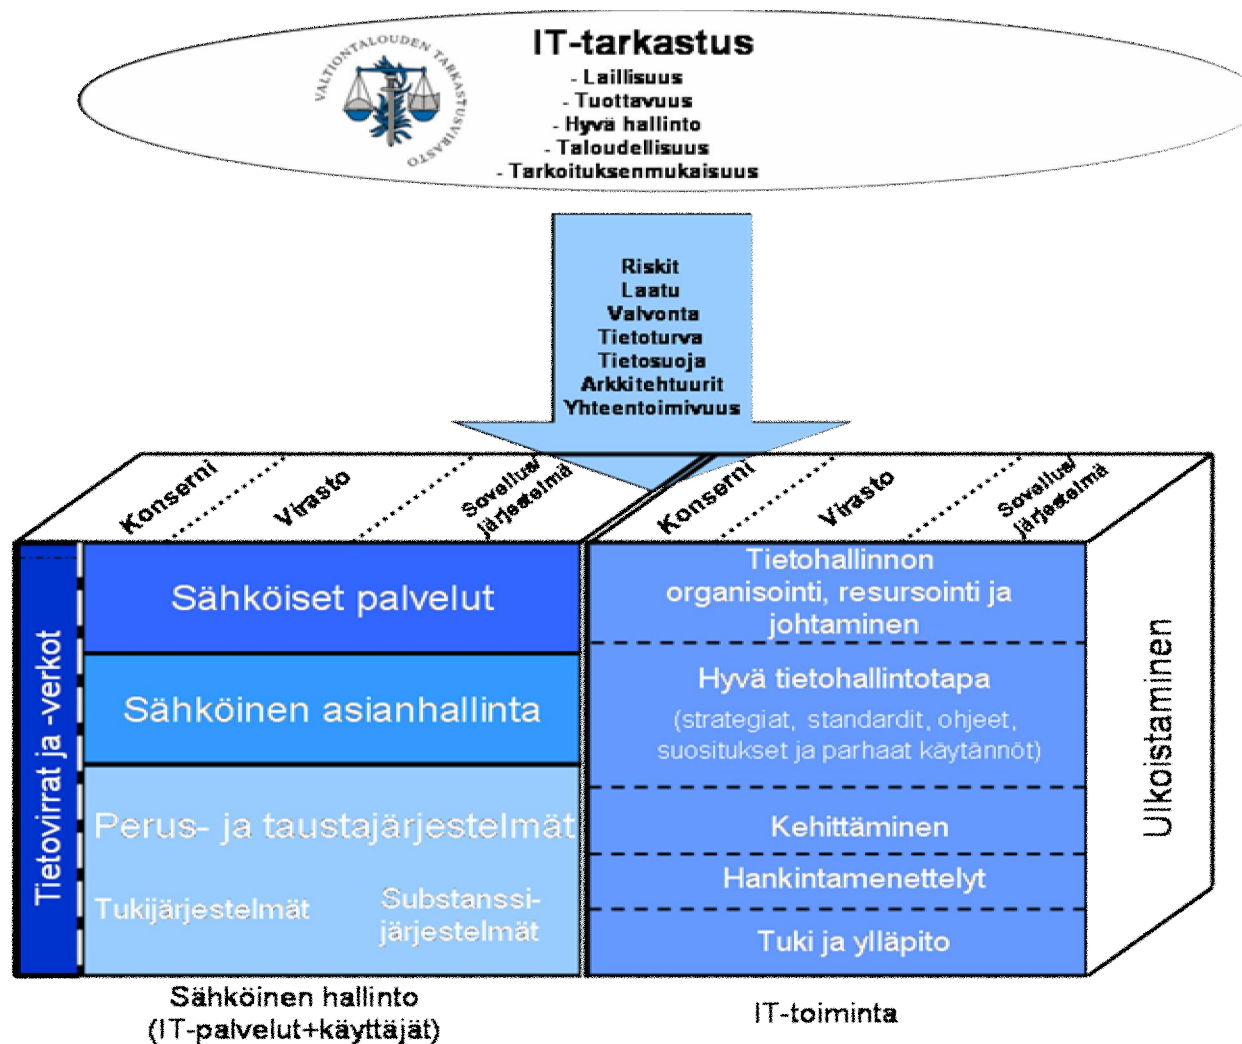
VALTIONTALOUDEN TARKASTUSVIRASTO

IT-tarkastus
- Laillisuus
- Tuottavuus
- Hyvä hallinto
- Taloudellisuus
- Tarkoituksenmukaisuus

Riskit
Laatu
Valvonta
Tietoturva
Tietosuoja
Arkkitehtuurit
Yhteentoimivuus

Konserni
Virasto
Sovellus/ järjestelmä

Konserni
Virasto
Sovellus/ järjestelmä

Tietovirrat ja -verkot

Sähköiset palvelut

Sähköinen asianhallinta

Perus- ja taustajärjestelmät

Tukijärjestelmät

Substanssi-järjestelmät

Tietohallinnon organisointi, resursointi ja johtaminen

Hyvä tietohallintotapa
(strategiat, standardit, ohjeet, suositukset ja parhaat käytännöt)

Kehittäminen

Hankintamenettelyt

Tuki ja ylläpito

Ulkoistaminen

Sähköinen hallinto
(IT-palvelut+käyttäjät)

IT-toiminta